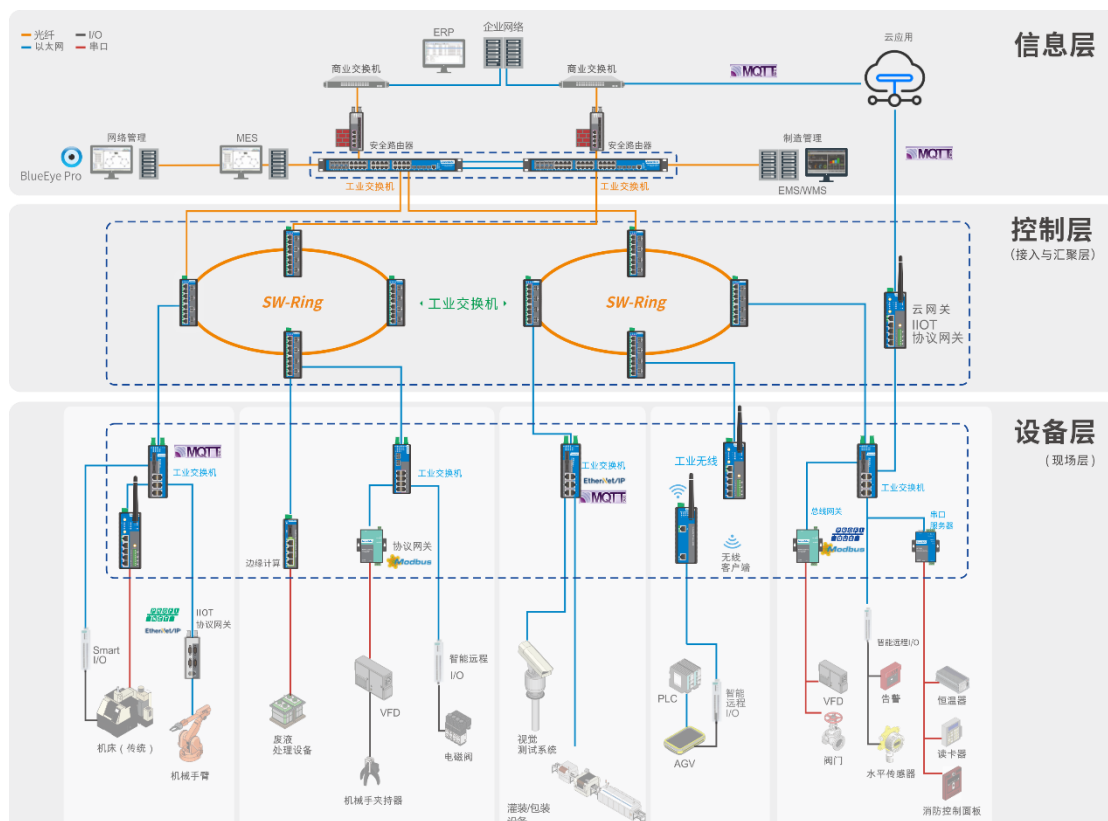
光纤
以太网
I/O
串口

信息层

ERP
企业网络
商业交换机
商业交换机
MQTT
云应用
网络管理
MES
安全路由器
安全路由器
制造管理
BlueEye Pro
工业交换机
工业交换机
EMS/WMS
MQTT

控制层
(接入与汇聚层)

SW-Ring
工业交换机
SW-Ring
云网关
IIOT
协议网关

设备层
(现场层)

MQTT
工业交换机
工业交换机
工业交换机
EtherNet/IP
MQTT
工业无线
工业交换机
总线网关
串口服务器
Modbus
边缘计算
协议网关
Modbus
无线客户端
IIOT
协议网关
EtherNet/IP
Smart I/O
智能远程I/O
智能远程I/O
智能远程I/O
PLC
VFD
VFD
告警
恒温器
机床(传统)
废液处理设备
电磁阀
视觉测试系统
AGV
阀门
读卡器
机械手臂
机械手夹持器
水平传感器
灌装/包装设备
消防控制面板